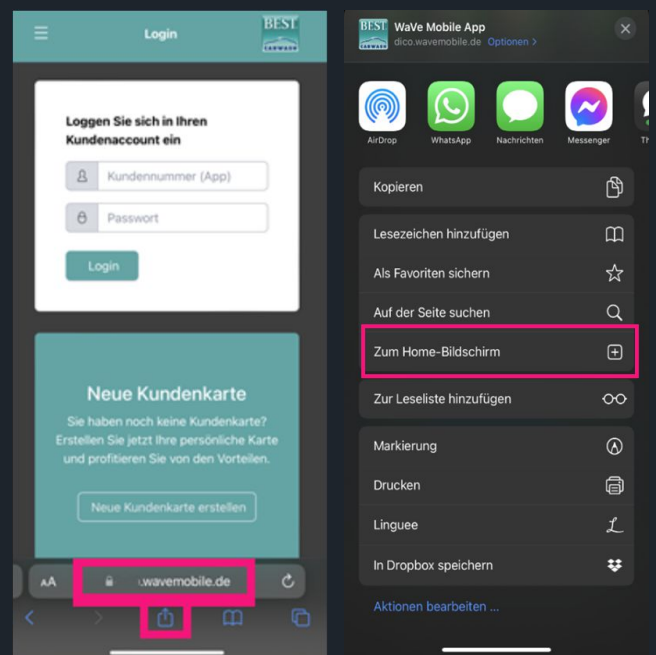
Login

BEST CARWASH

Loggen Sie sich in Ihren Kundenaccount ein

Kundennummer (App)

Passwort

Login

Neue Kundenkarte

Sie haben noch keine Kundenkarte? Erstellen Sie jetzt Ihre persönliche Karte und profitieren Sie von den Vorteilen.

Neue Kundenkarte erstellen

AA

.wavemobile.de

BEST CARWASH

WaVe Mobile App

dico.wavemobile.de Optionen >

AirDrop

WhatsApp

Nachrichten

Messenger

Th

Kopieren

Lesezeichen hinzufügen

Als Favoriten sichern

Auf der Seite suchen

Zum Home-Bildschirm

Zur Leseliste hinzufügen

Markierung

Drucken

Linguee

In Dropbox speichern

Aktionen bearbeiten ...